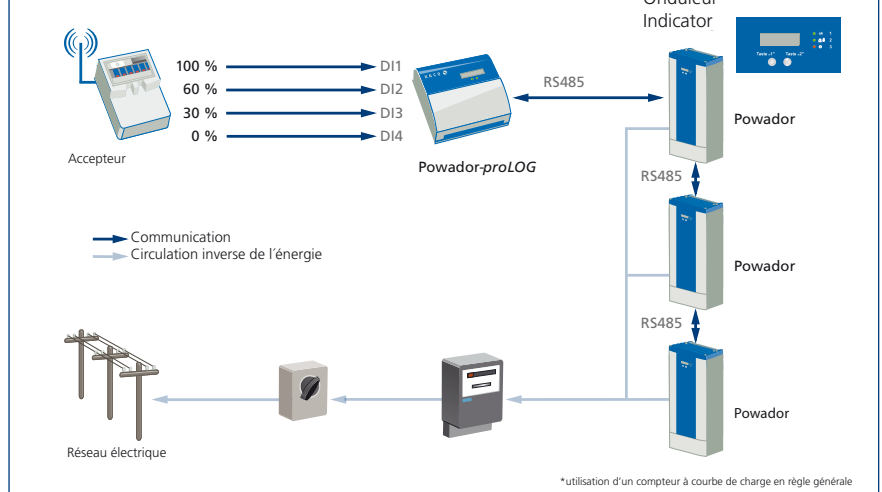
Onduleur
Indicator

Taste „1“ Taste „2“

100 % DI1
60 % DI2
30 % DI3
0 % DI4

Accepteur

Powador-proLOG

RS485

Powador

RS485

Powador

RS485

Powador

Communication
Circulation inverse de l´énergie

Réseau électrique

*utilisation d'un compteur à courbe de charge en règle générale